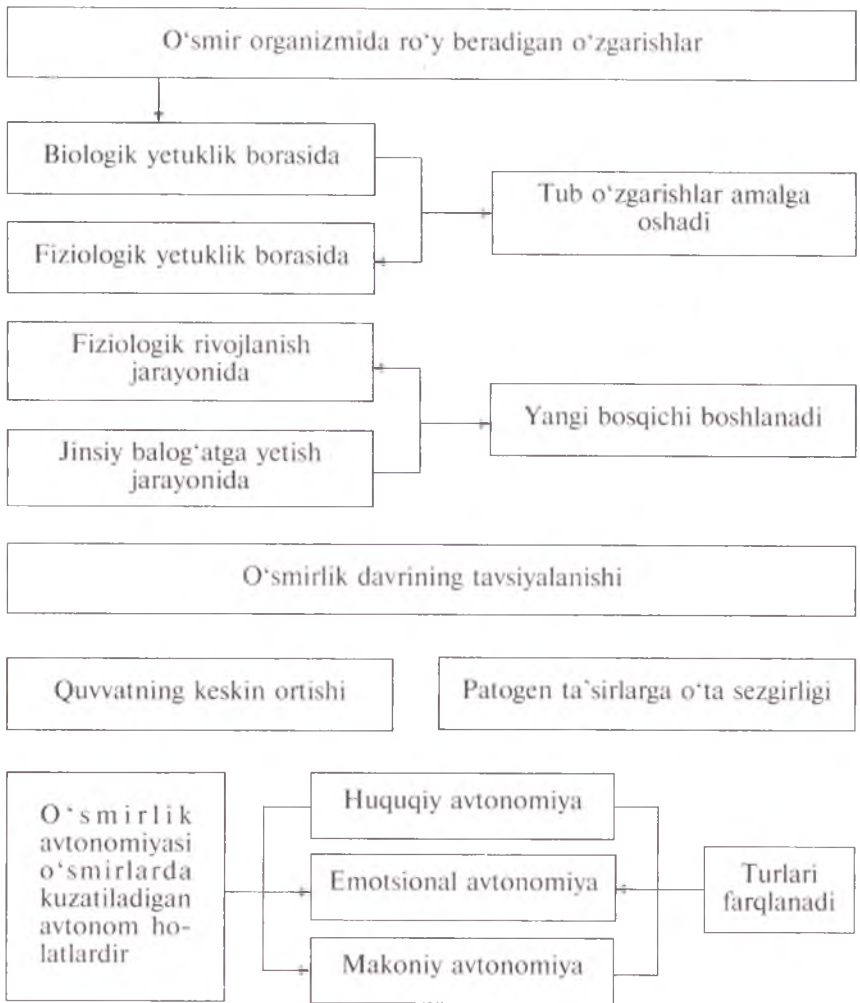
O'smir organizmida ro'y beradigan o'zgarishlar

Biologik yetuklik borasida

Fiziologik yetuklik borasida

Tub o'zgarishlar amalga oshadi

Fiziologik rivojlanish jarayonida

Jinsiy balog'atga yetish jarayonida

Yangi bosqichi boshlanadi

O'smirlik davrining tavsiyalanishi

Quvvatning keskin ortishi

Patogen ta'sirlarga o'ta sezgirligi

O'smirlik avtonomiyasi o'smirlarda kuzatiladigan avtonom holatlardir

Huquqiy avtonomiya

Emotsional avtonomiya

Makoniy avtonomiya

Turlari farqlanadi